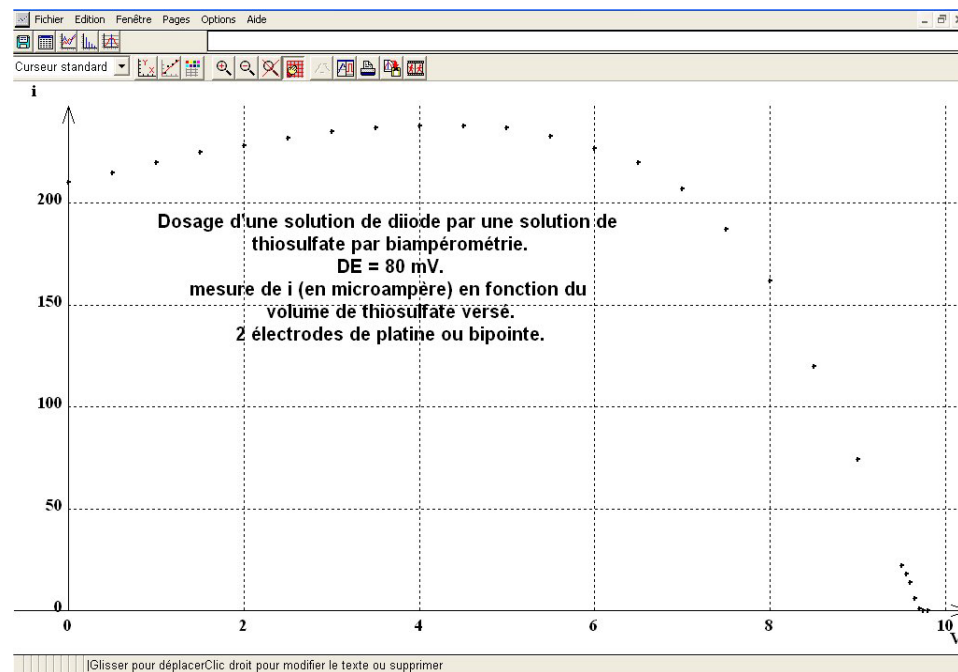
Fichier Edition Fenêtre Pages Options Aide

Curseur standard

i

200

150

100

50

0

Dosage d'une solution de diiode par une solution de thiosulfate par biampérométrie.
DE = 80 mV.
mesure de i (en microampère) en fonction du volume de thiosulfate versé.
2 électrodes de platine ou bipointe.

0 2 4 6 8 10

V

Glisser pour déplacerClic droit pour modifier le texte ou supprimer